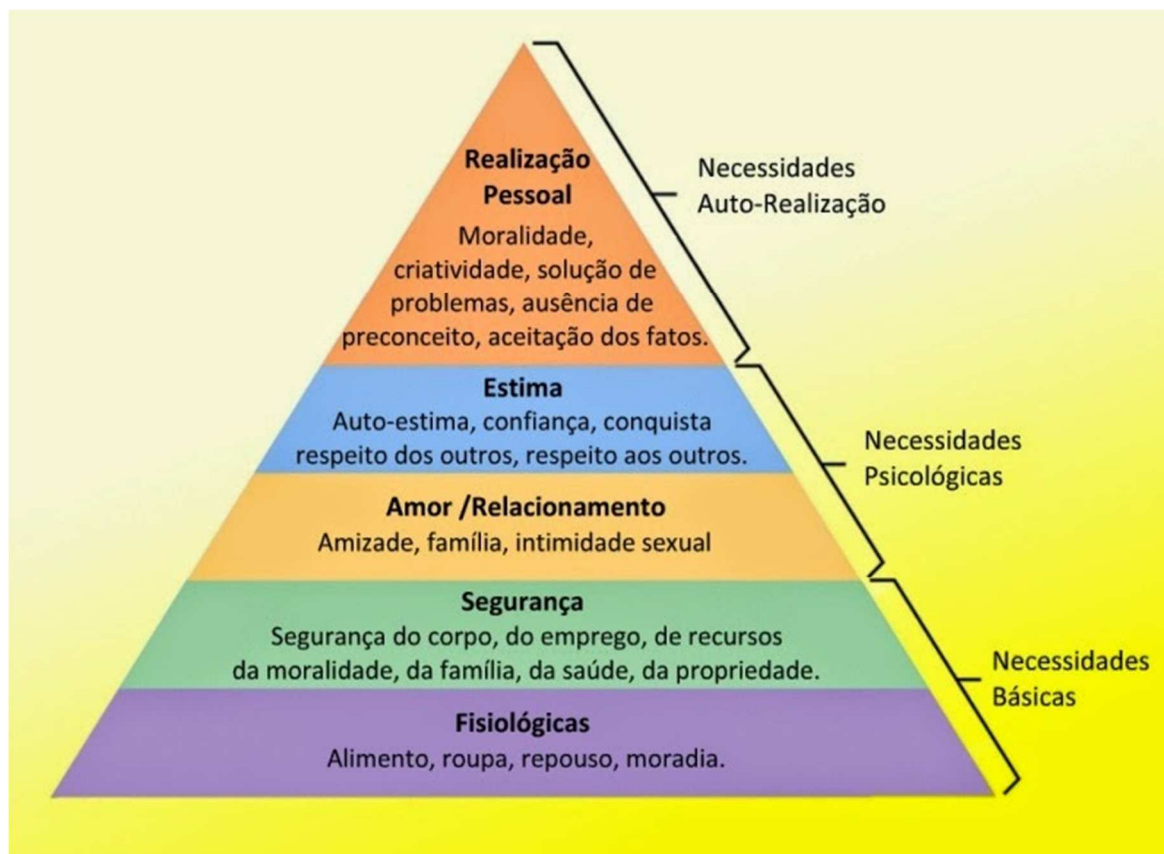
Realização Pessoal
Moralidade, criatividade, solução de problemas, ausência de preconceito, aceitação dos fatos.

Necessidades Auto-Realização

Estima
Auto-estima, confiança, conquista respeito dos outros, respeito aos outros.

Amor /Relacionamento
Amizade, família, intimidade sexual

Necessidades Psicológicas

Segurança
Segurança do corpo, do emprego, de recursos da moralidade, da família, da saúde, da propriedade.

Fisiológicas
Alimento, roupa, repouso, moradia.

Necessidades Básicas